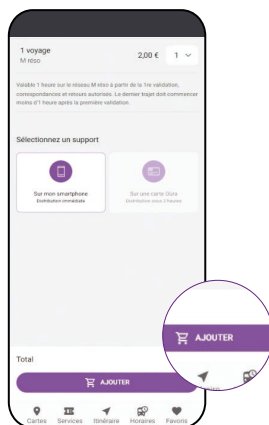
1 voyage
M réso

2,00 €  1

Valable 1 heure sur le réseau M réso à partir de la 1re validation, correspondances et retours autorisés. Le dernier trajet doit commencer moins d'1 heure après la première validation.

Sélectionnez un support

Sur mon smartphone
Distribution immédiate

Sur une carte OùRA
Distribution sous 2 heures

Total

AJOUTER

AJOUTER

Cartes  Services  Itinéraire  Horaires  Favoris